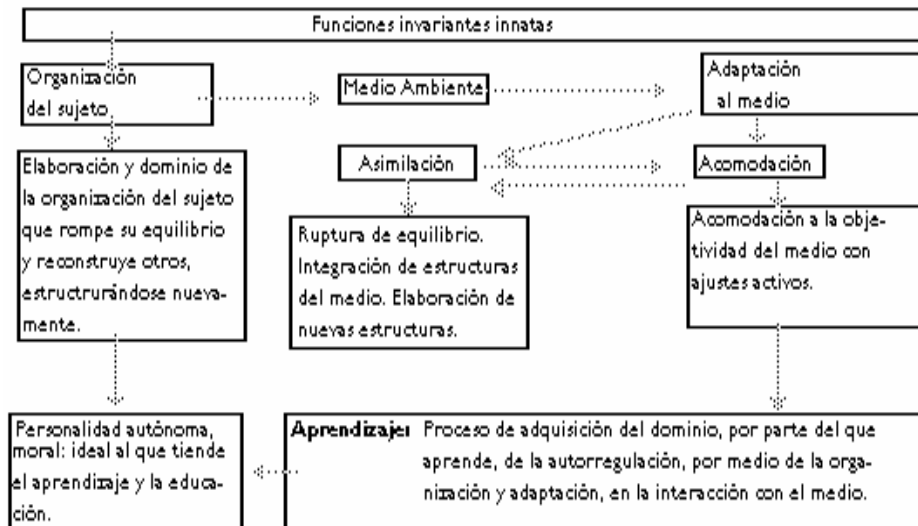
Funciones invariantes innatas

Organización del sujeto

Medio Ambiente

Adaptación al medio

Elaboración y dominio de la organización del sujeto que rompe su equilibrio y reconstruye otros, estructurándose nuevamente.

Asimilación

Acomodación

Ruptura de equilibrio. Integración de estructuras del medio. Elaboración de nuevas estructuras.

Acomodación a la objetividad del medio con ajustes activos.

Personalidad autónoma, moral: ideal al que tiende el aprendizaje y la educación.

**Aprendizaje:** Proceso de adquisición del dominio, por parte del que aprende, de la autorregulación, por medio de la organización y adaptación, en la interacción con el medio.